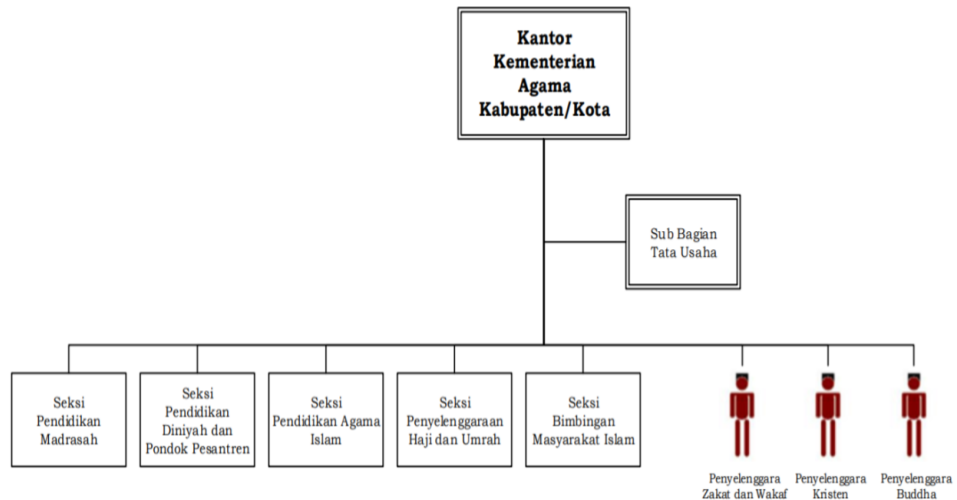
Kantor Kementerian Agama Kabupaten/Kota

Sub Bagian Tata Usaha

Seksi Pendidikan Madrasah

Seksi Pendidikan Diniyah dan Pondok Pesantren

Seksi Pendidikan Agama Islam

Seksi Penyelenggaraan Haji dan Umrah

Seksi Bimbingan Masyarakat Islam

Penyelenggara Zakat dan Wakaf

Penyelenggara Kristen

Penyelenggara Buddha